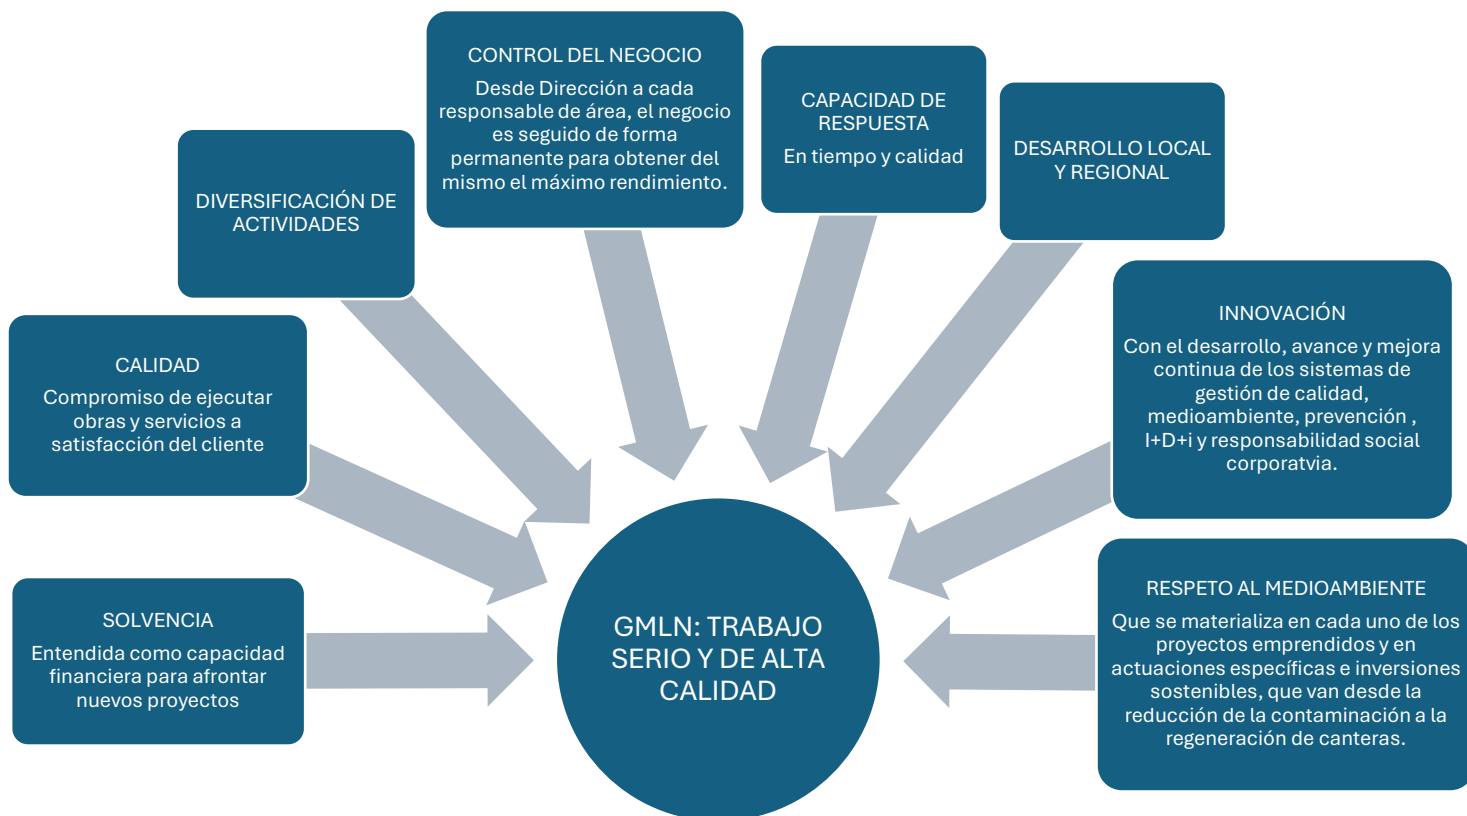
CONTROL DEL NEGOCIO
Desde Dirección a cada responsable de área, el negocio es seguido de forma permanente para obtener del mismo el máximo rendimiento.

CAPACIDAD DE RESPUESTA
En tiempo y calidad

DESARROLLO LOCAL Y REGIONAL

DIVERSIFICACIÓN DE ACTIVIDADES

CALIDAD
Compromiso de ejecutar obras y servicios a satisfacción del cliente

INNOVACIÓN
Con el desarrollo, avance y mejora continua de los sistemas de gestión de calidad, medioambiente, prevención , I+D+i y responsabilidad social corporatvia.

SOLVENCIA
Entendida como capacidad financiera para afrontar nuevos proyectos

GMLN: TRABAJO SERIO Y DE ALTA CALIDAD

RESPETO AL MEDIOAMBIENTE
Que se materializa en cada uno de los proyectos emprendidos y en actuaciones específicas e inversiones sostenibles, que van desde la reducción de la contaminación a la regeneración de canteras.